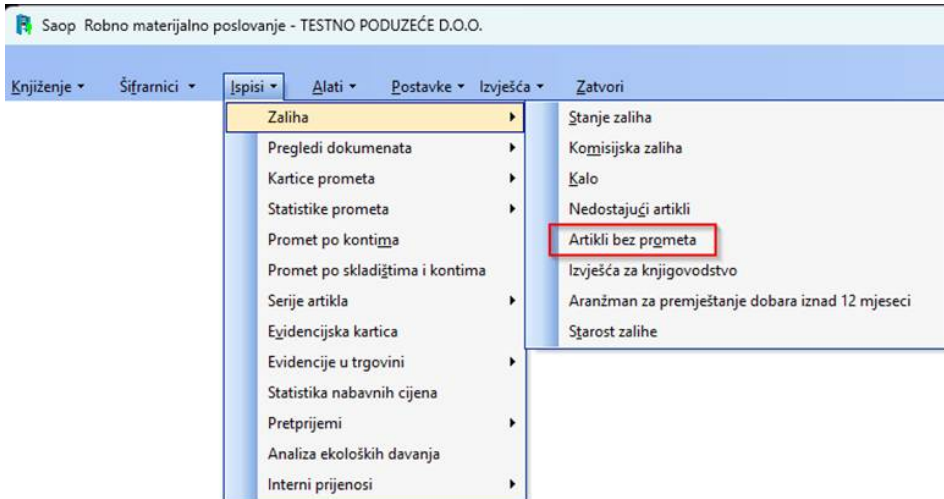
Saop Robno materijalno poslovanje - TESTNO PODUZEĆE D.O.O.

Knjiženje ▾ Šifrarnici ▾ Ispisi ▾ Alati ▾ Postavke ▾ Izvješća ▾ Zatvori

Zaliha
Pregledi dokumenata
Kartice prometa
Statistike prometa
Promet po kontima
Promet po skladištima i kontima
Serije artikla
Evidencijska kartica
Evidencije u trgovini
Statistika nabavnih cijena
Pretprijemi
Analiza ekoloških davanja
Interni prijenosi

Stanje zaliha
Komisijska zaliha
Kalo
Nedostajući artikli
Artikli bez prometa
Izvješća za knjigovodstvo
Aranžman za premještanje dobara iznad 12 mjeseci
Starost zalihe